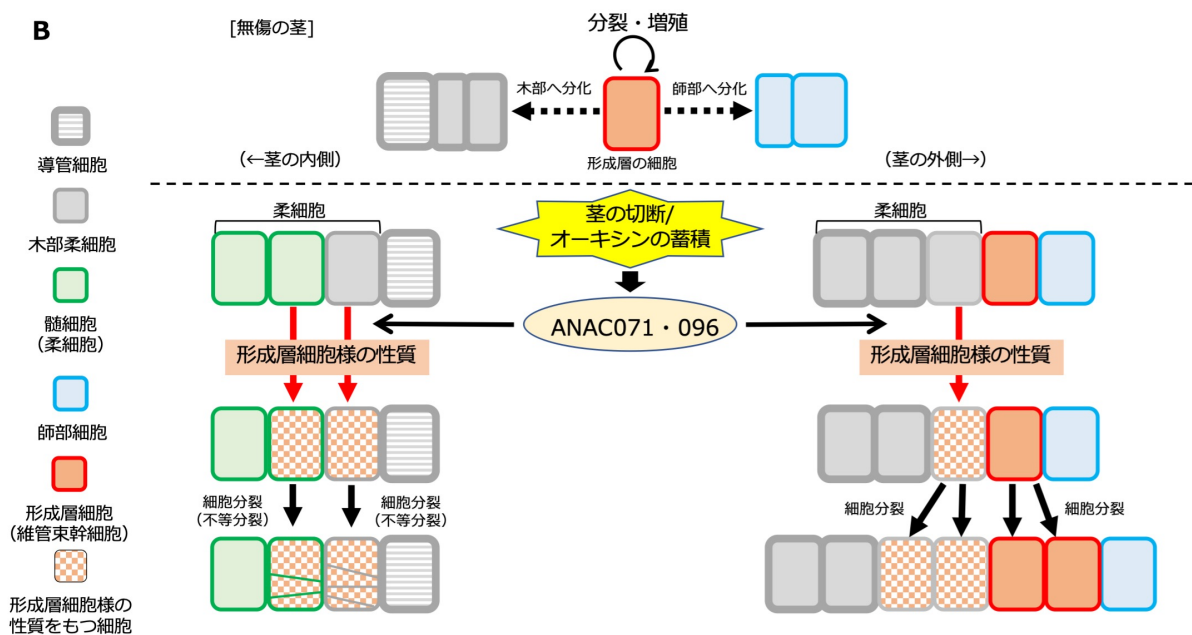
B

導管細胞

木部柔細胞

髄細胞
（柔細胞）

師部細胞

形成層細胞
（維管束幹細胞）

形成層細胞様の性質をもつ細胞

[無傷の茎]

分裂・増殖

木部へ分化

師部へ分化

形成層の細胞

（←茎の内側）

（茎の外側→）

柔細胞

茎の切断/
オーキシンの蓄積

柔細胞

ANAC071・096

形成層細胞様の性質

形成層細胞様の性質

細胞分裂
（不等分裂）

細胞分裂
（不等分裂）

細胞分裂

細胞分裂